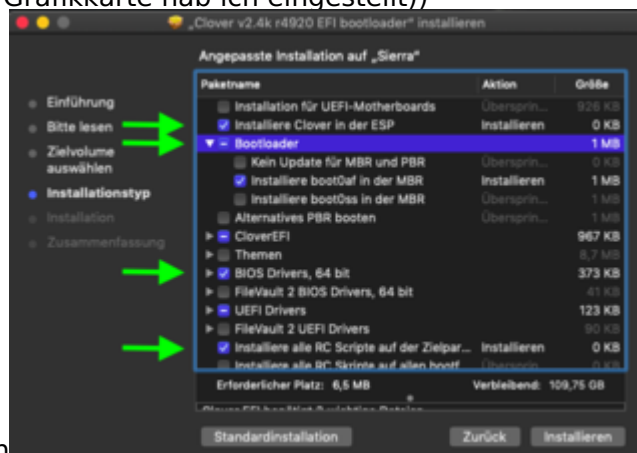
Grafikkarte hab ich eingestellt))

„Clover v2.4k r4920 EFI bootloader" installieren

Angepasste Installation auf „Sierra"

Einführung
Bitte lesen
Zielvolume auswählen
Installationstyp
Installation
Zusammenfassung

| Paketname | Aktion | Größe |
|---|---|---|
| Installation für UEFI-Motherboards | Überspringen | 926 KB |
| Installiere Clover in der ESP | Installieren | 0 KB |
| Bootloader | | 1 MB |
| Kein Update für MBR und PBR | Überspringen | 1 MB |
| Installiere boot0af in der MBR | Installieren | 1 MB |
| Installiere boot0ss in der MBR | Überspringen | 1 MB |
| Alternatives PBR booten | Überspringen | 1 MB |
| CloverEFI | | 967 KB |
| Themen | | 8,7 MB |
| BIOS Drivers, 64 bit | | 373 KB |
| FileVault 2 BIOS Drivers, 64 bit | | 41 KB |
| UEFI Drivers | | 123 KB |
| FileVault 2 UEFI Drivers | | 90 KB |
| Installiere alle RC Scripte auf der Zielpar... | Installieren | 0 KB |
| Installiere alle RC Skripte auf allen bootf... | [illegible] | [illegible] |

Erforderlicher Platz: 6,5 MB    Verbleibend: 109,75 GB

Clover EFI benötigt 2 wichtige Dateien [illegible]

Standardinstallation    Zurück    Installieren

n